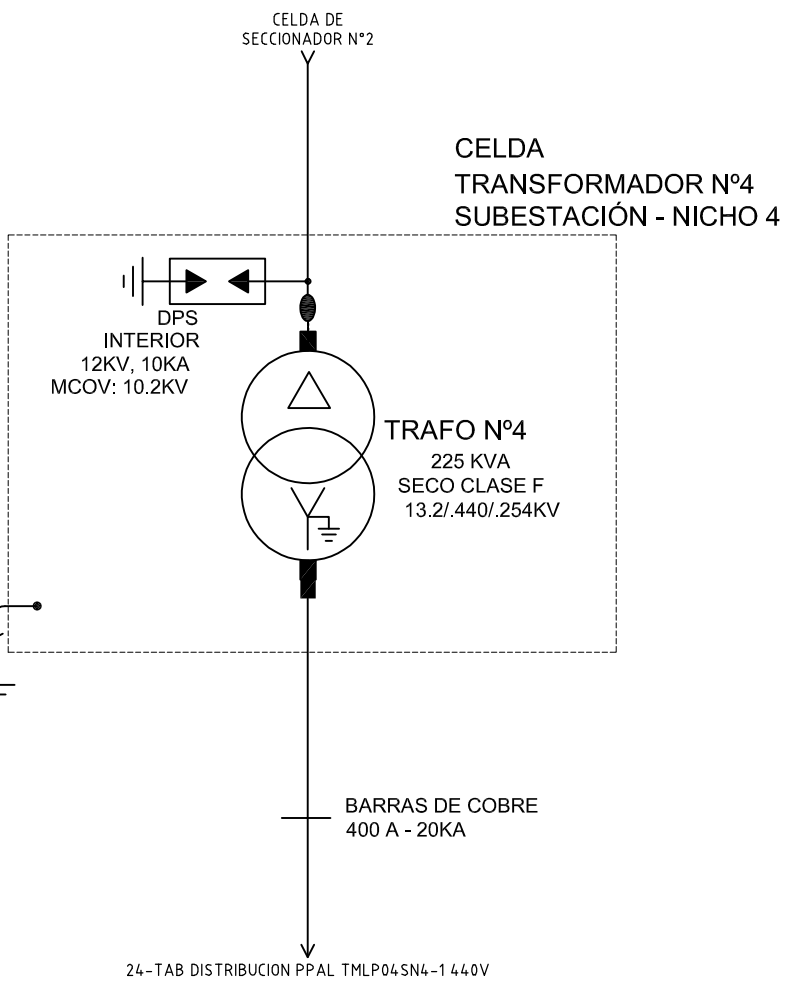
CELDA DE
SECCIONADOR N°2

CELDA
TRANSFORMADOR Nº4
SUBESTACIÓN - NICHO 4

DPS
INTERIOR
12KV, 10KA
MCOV: 10.2KV

TRAFO Nº4
225 KVA
SECO CLASE F
13.2/.440/.254KV

BARRAS DE COBRE
400 A - 20KA

24-TAB DISTRIBUCION PPAL TMLP04SN4-1 440V